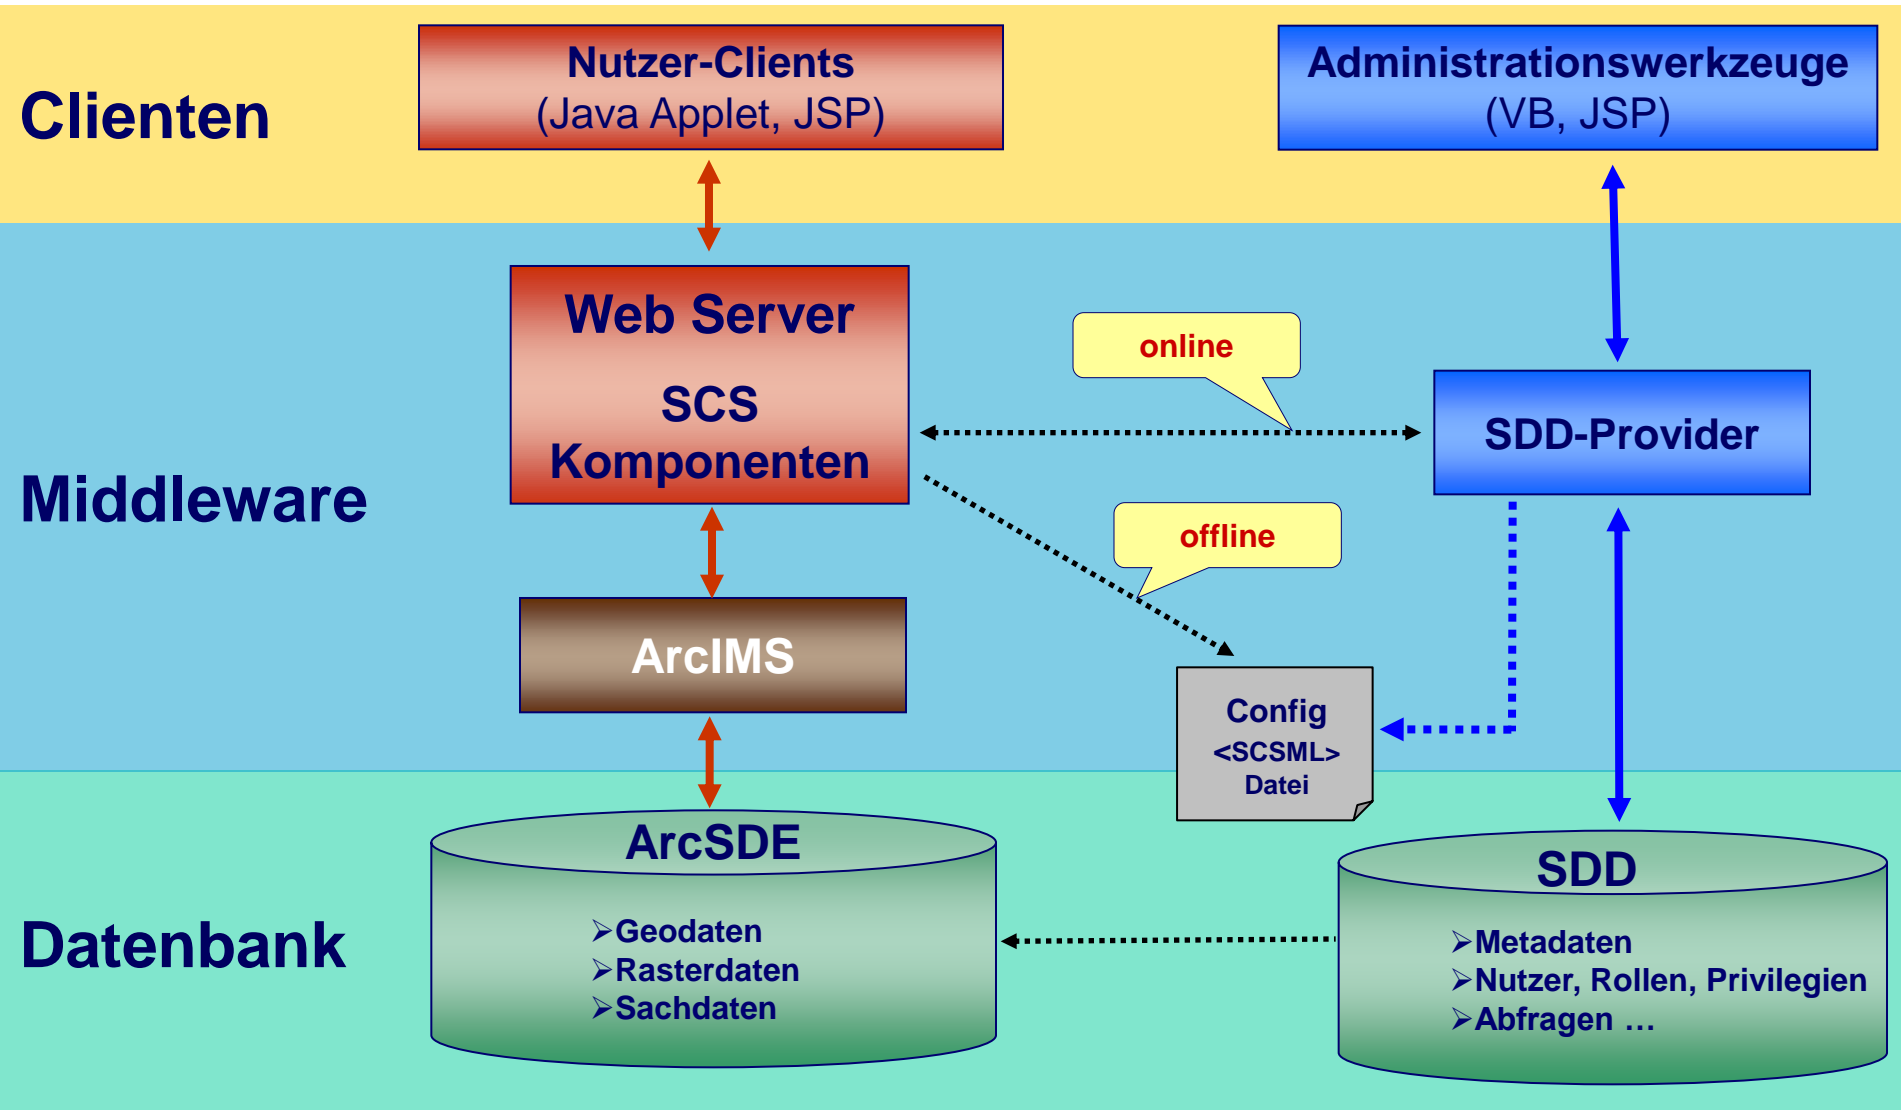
Clienten

Nutzer-Clients
(Java Applet, JSP)

Administrationswerkzeuge
(VB, JSP)

Middleware

Web Server

SCS
Komponenten

online

SDD-Provider

offline

ArcIMS

Config
<SCSML>
Datei

Datenbank

ArcSDE

➢Geodaten
➢Rasterdaten
➢Sachdaten

SDD

➢Metadaten
➢Nutzer, Rollen, Privilegien
➢Abfragen …